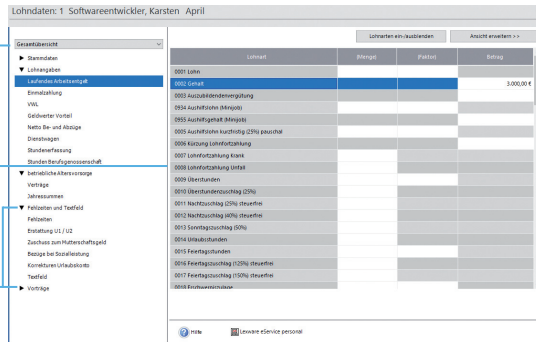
Lohndaten: 1 Softwareentwickler, Karsten April

Gesamtübersicht

▶ Stammdaten
▼ Lohnangaben
Laufendes Arbeitsentgelt
Einmalzahlung
VWL
Geldwerter Vorteil
Netto Be- und Abzüge
Dienstwagen
Stundenerfassung
Stunden Berufsgenossenschaft
▼ betriebliche Altersvorsorge
Verträge
Jahressummen
▼ Fehlzeiten und Textfeld
Fehlzeiten
Erstattung U1 / U2
Zuschuss zum Mutterschaftsgeld
Bezüge bei Sozialleistung
Korrekturen Urlaubskosten
Textfeld
▶ Vorträge

Lohnarten ein-/ausblenden | Ansicht erweitern >>

| Lohnart | (Menge) | (Faktor) | Betrag |
|---|---|---|---|
| 0001 Lohn | | | |
| 0002 Gehalt | | | 3.000,00 € |
| 0003 Auszubildendenvergütung | | | |
| 0034 Aushilfslohn (Minijob) | | | |
| 0035 Aushilfsgehalt (Minijob) | | | |
| 0005 Aushilfslohn kurzfristig (25%) pauschal | | | |
| 0006 Kürzung Lohnfortzahlung | | | |
| 0007 Lohnfortzahlung Krank | | | |
| 0008 Lohnfortzahlung Unfall | | | |
| 0009 Überstunden | | | |
| 0010 Überstundenzuschlag (25%) | | | |
| 0011 Nachtzuschlag (25%) steuerfrei | | | |
| 0012 Nachtzuschlag (40%) steuerfrei | | | |
| 0013 Sonntagszuschlag (50%) | | | |
| 0014 Urlaubsstunden | | | |
| 0015 Feiertagsstunden | | | |
| 0016 Feiertagszuschlag (125%) steuerfrei | | | |
| 0017 Feiertagszuschlag (150%) steuerfrei | | | |
| 0018 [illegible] | | | |

Hilfe
Lexware eService personal